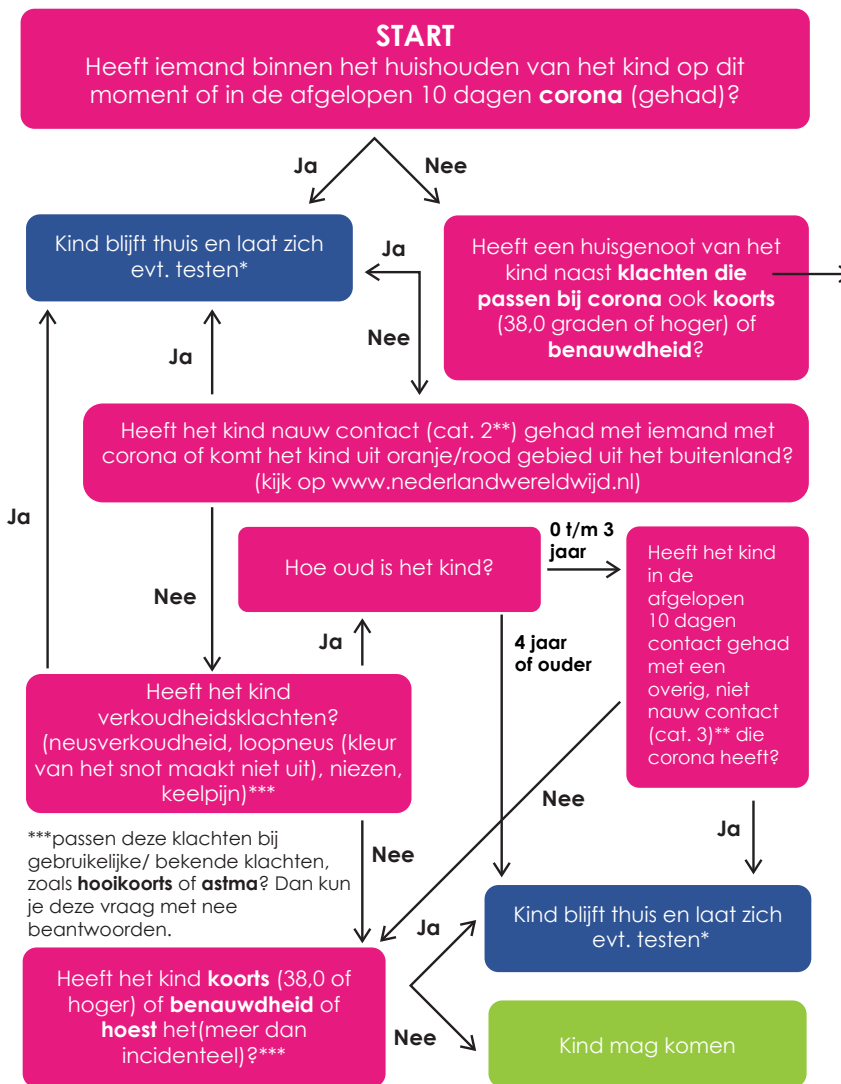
**START**
Heeft iemand binnen het huishouden van het kind op dit moment of in de afgelopen 10 dagen **corona** (gehad)?

Ja

Nee

Kind blijft thuis en laat zich evt. testen*

Ja

Heeft een huisgenoot van het kind naast **klachten die passen bij corona** ook **koorts** (38,0 graden of hoger) of **benauwdheid**?

Nee

Ja

Heeft het kind nauw contact (cat. 2**) gehad met iemand met corona of komt het kind uit oranje/rood gebied uit het buitenland? (kijk op www.nederlandwereldwijd.nl)

Ja

Nee

Hoe oud is het kind?

0 t/m 3 jaar

Heeft het kind in de afgelopen 10 dagen contact gehad met een overig, niet nauw contact (cat. 3)** die corona heeft?

Ja

4 jaar of ouder

Heeft het kind verkoudheidsklachten? (neusverkoudheid, loopneus (kleur van het snot maakt niet uit), niezen, keelpijn)***

Nee

***passen deze klachten bij gebruikelijke/ bekende klachten, zoals **hooikoorts** of **astma**? Dan kun je deze vraag met nee beantwoorden.

Nee

Ja

Kind blijft thuis en laat zich evt. testen*

Ja

Heeft het kind **koorts** (38,0 of hoger) of **benauwdheid** of **hoest** het(meer dan incidenteel)?***

Nee

Kind mag komen